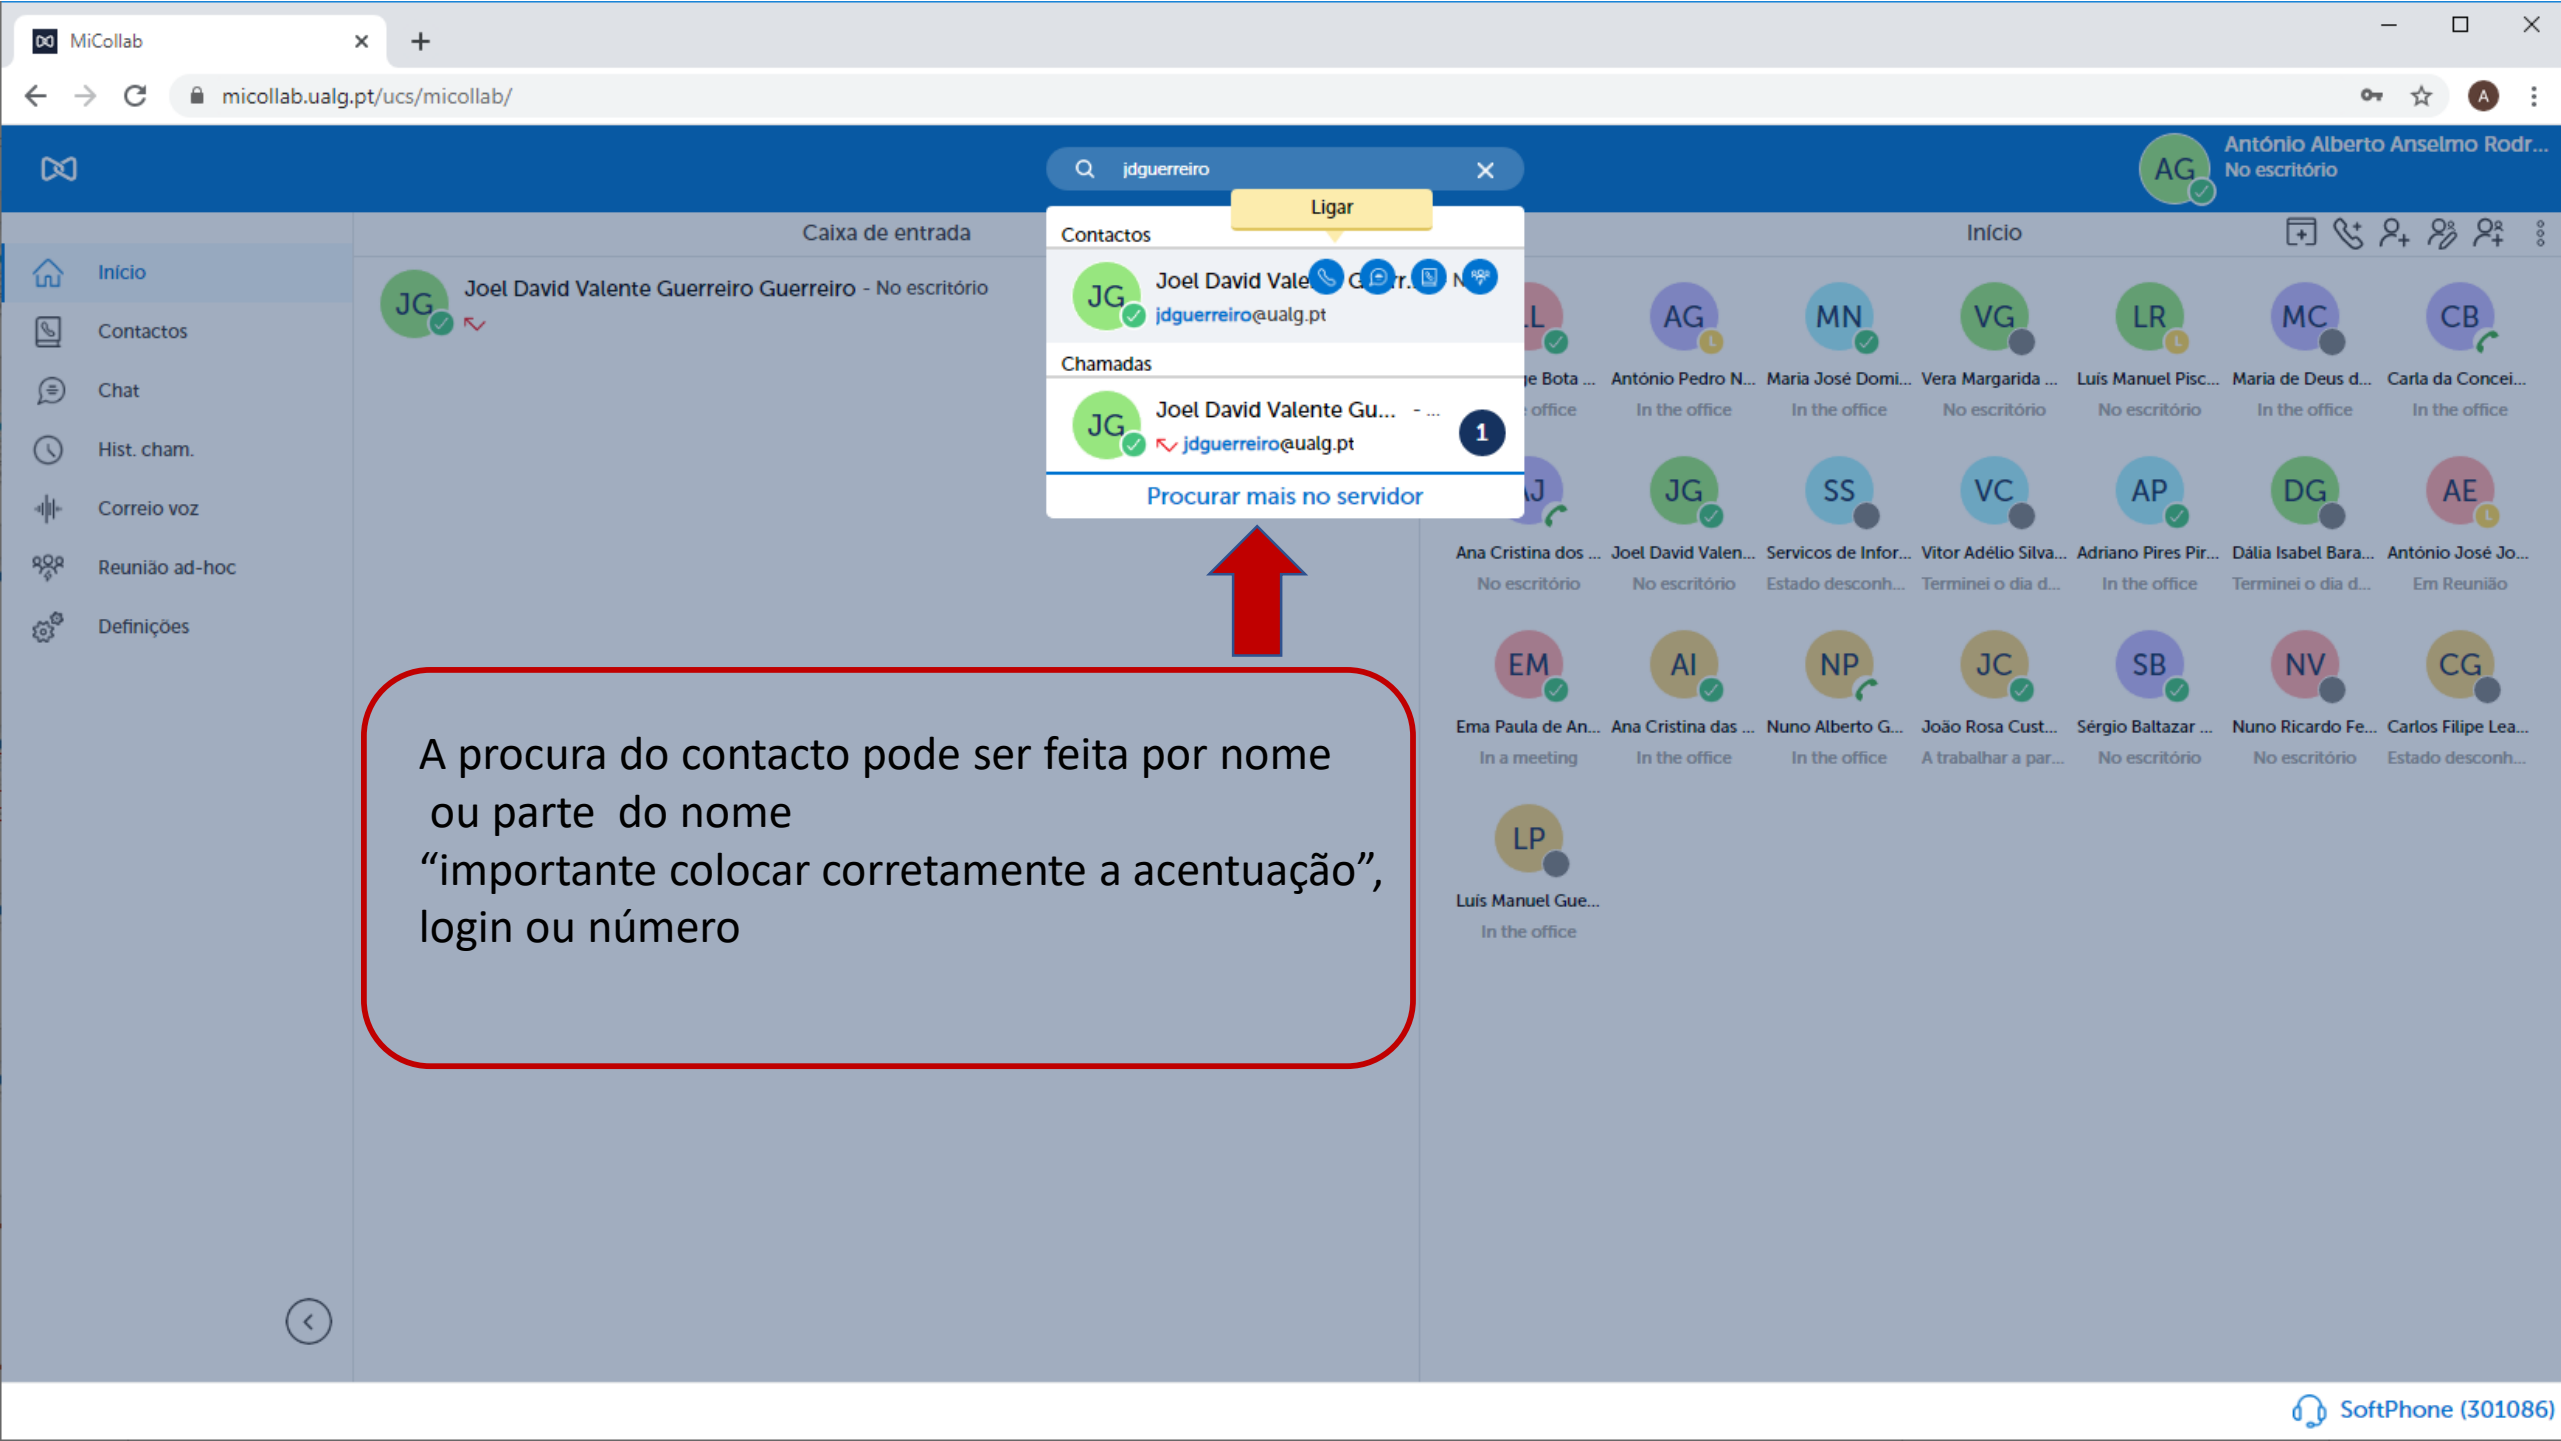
MiCollab

micollab.ualg.pt/ucs/micollab/

jdguerreiro

Ligar

António Alberto Anselmo Rodr...
No escritório

Início
Contactos
Chat
Hist. cham.
Correio voz
Reunião ad-hoc
Definições

Caixa de entrada

JG Joel David Valente Guerreiro Guerreiro - No escritório

Contactos
JG Joel David Vale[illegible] G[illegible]r. N
jdguerreiro@ualg.pt

Chamadas
JG Joel David Valente Gu... - ...
jdguerreiro@ualg.pt
1

Procurar mais no servidor

Início

LL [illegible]e Bota ... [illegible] office
AG António Pedro N... In the office
MN Maria José Domi... In the office
VG Vera Margarida ... No escritório
LR Luís Manuel Pisc... No escritório
MC Maria de Deus d... In the office
CB Carla da Concei... In the office

AJ Ana Cristina dos ... No escritório
JG Joel David Valen... No escritório
SS Servicos de Infor... Estado desconh...
VC Vitor Adélio Silva... Terminei o dia d...
AP Adriano Pires Pir... In the office
DG Dália Isabel Bara... Terminei o dia d...
AE António José Jo... Em Reunião

EM Ema Paula de An... In a meeting
AI Ana Cristina das ... In the office
NP Nuno Alberto G... In the office
JC João Rosa Cust... A trabalhar a par...
SB Sérgio Baltazar ... No escritório
NV Nuno Ricardo Fe... No escritório
CG Carlos Filipe Lea... Estado desconh...

LP Luís Manuel Gue... In the office

A procura do contacto pode ser feita por nome ou parte do nome “importante colocar corretamente a acentuação”, login ou número

SoftPhone (301086)